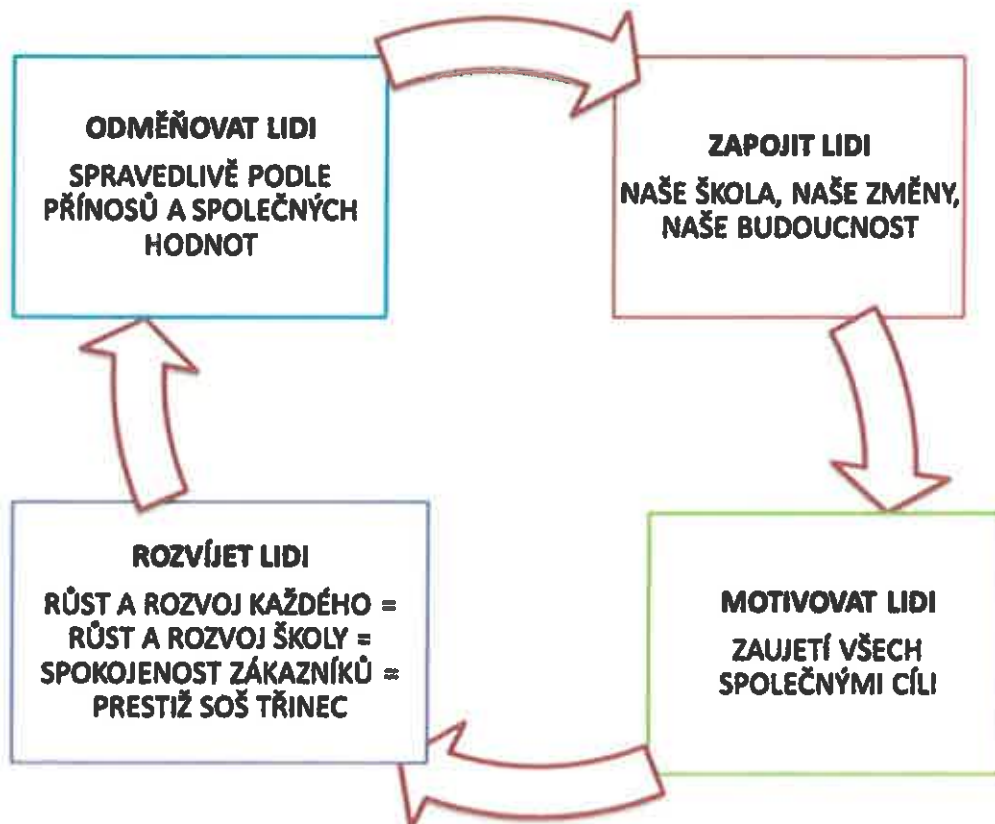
ODMĚŇOVAT LIDI

SPRAVEDLIVĚ PODLE PŘÍNOSŮ A SPOLEČNÝCH HODNOT

ZAPOJIT LIDI

NAŠE ŠKOLA, NAŠE ZMĚNY, NAŠE BUDOUCNOST

MOTIVOVAT LIDI

ZAUJETÍ VŠECH SPOLEČNÝMI CÍLI

ROZVÍJET LIDI

RŮST A ROZVOJ KAŽDÉHO = RŮST A ROZVOJ ŠKOLY = SPOKOJENOST ZÁKAZNÍKŮ = PRESTIŽ SOŠ TŘINEC